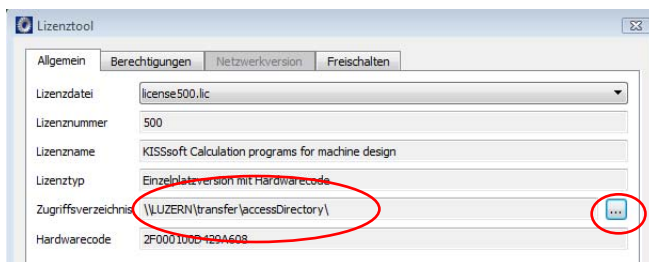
Lizenztool

Allgemein | Berechtigungen | Netzwerkversion | Freischalten

Lizenzdatei license500.lic

Lizenznummer 500

Lizenzname KISSsoft Calculation programs for machine design

Lizenztyp Einzelplatzversion mit Hardwarecode

Zugriffsverzeichnis \\LUZERN\transfer\accessDirectory\ ...

Hardwarecode 2F000100D429A608